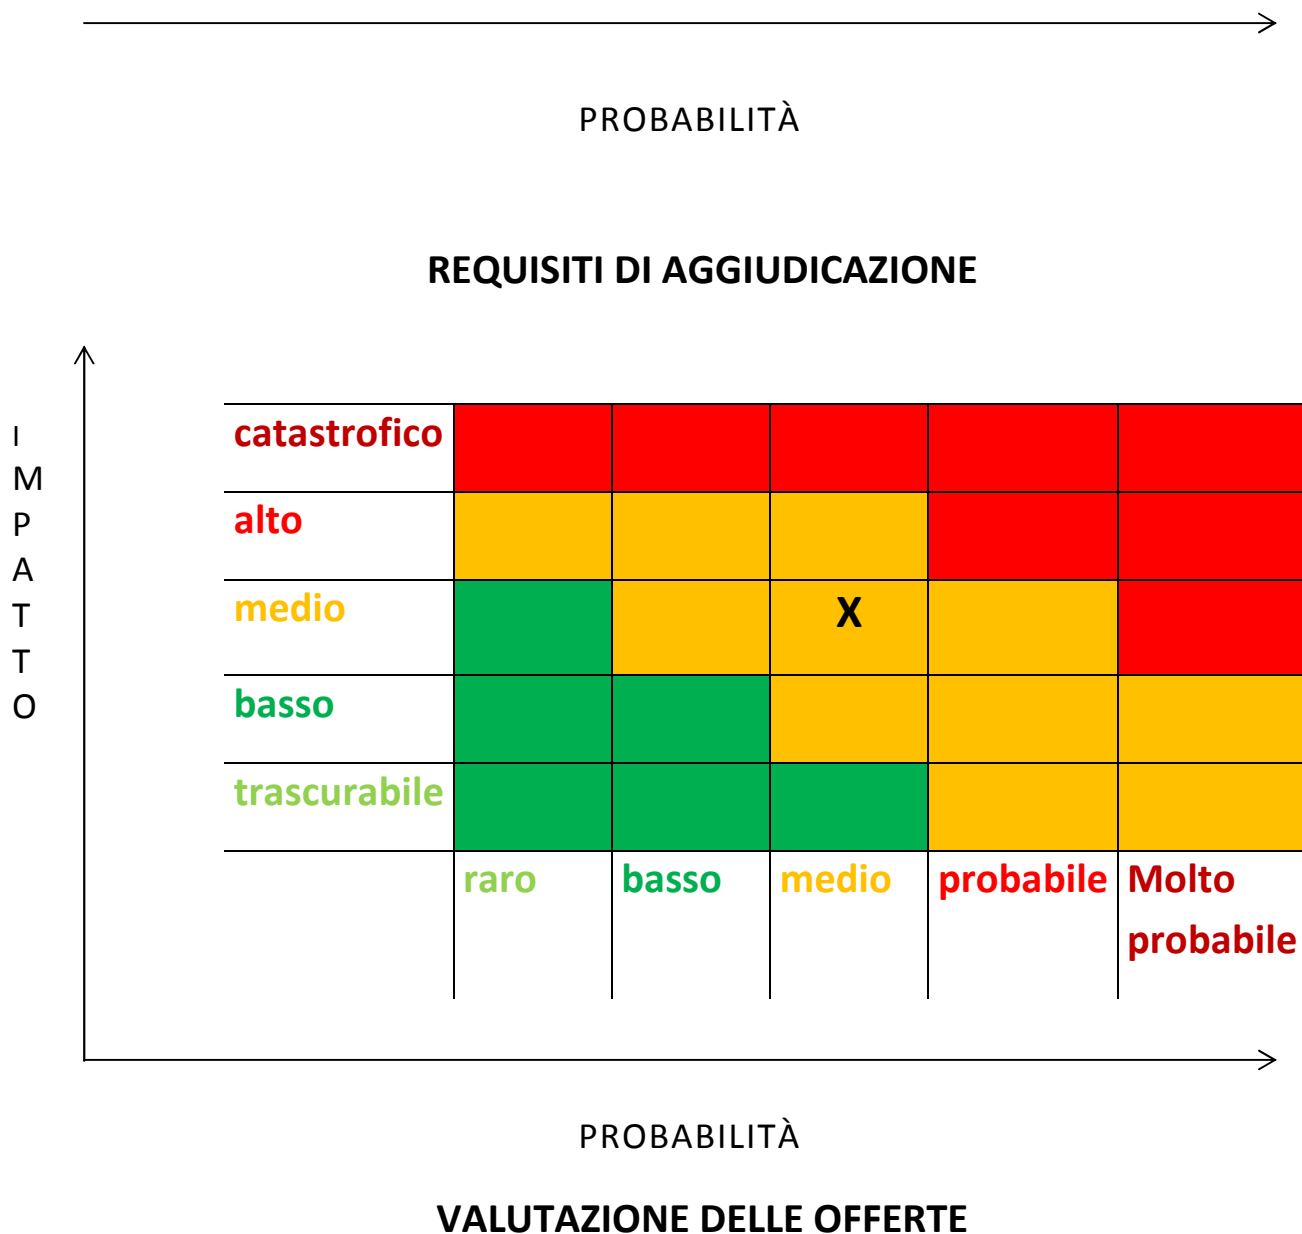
PROBABILITÀ

REQUISITI DI AGGIUDICAZIONE

IMPATTO

| | | | | | |
|---|---|---|---|---|---|
| catastrofico | | | | | |
| alto | | | | | |
| medio | | | X | | |
| basso | | | | | |
| trascurabile | | | | | |
| | raro | basso | medio | probabile | Molto probabile |

PROBABILITÀ

VALUTAZIONE DELLE OFFERTE